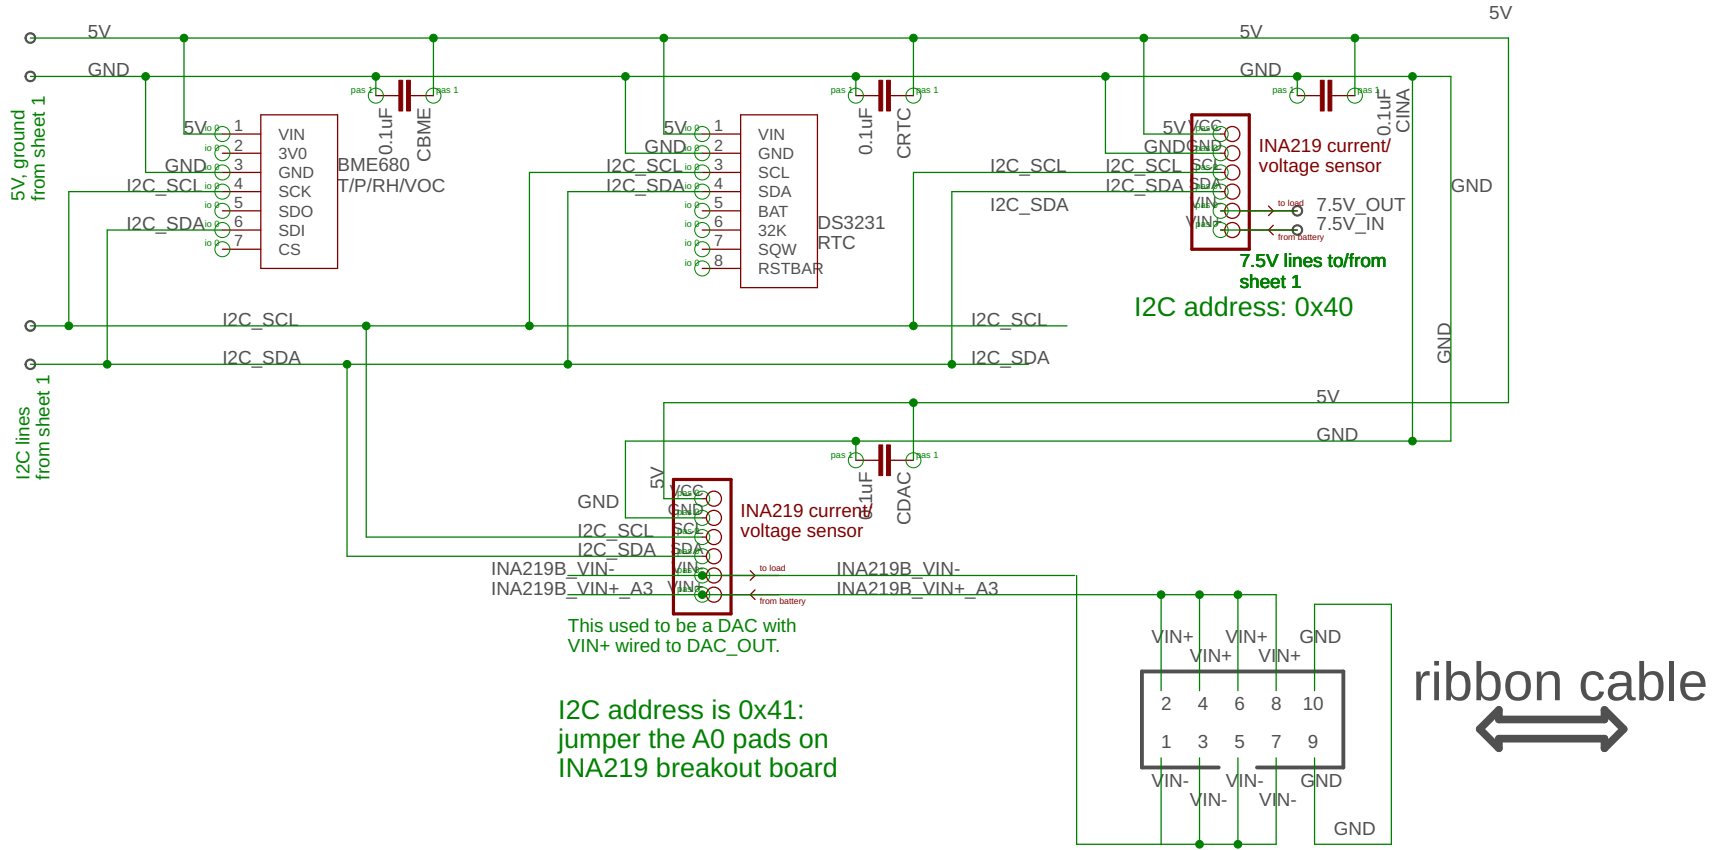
5V
GND
5V
5V
GND
5V, ground from sheet 1
5V
GND
I2C_SCL
I2C_SDA
1
2
3
4
5
6
7
VIN
3V0
GND
SCK
SDO
SDI
CS
BME680
T/P/RH/VOC
0.1uF
CBME
5V
GND
I2C_SCL
I2C_SDA
1
2
3
4
5
6
7
8
VIN
GND
SCL
SDA
BAT
32K
SQW
RSTBAR
DS3231
RTC
0.1uF
CRTC
I2C_SCL
I2C_SDA
5V
GND
I2C_SCL
I2C_SDA
VCC
GND
SCL
SDA
VIN-
VIN+
INA219 current/ voltage sensor
7.5V_OUT
7.5V_IN
to load
from battery
7.5V lines to/from sheet 1
I2C address: 0x40
0.1uF
CINA
GND
GND
I2C_SCL
I2C_SDA
I2C_SCL
I2C_SDA
I2C lines from sheet 1
5V
GND
0.1uF
CDAC
5V
GND
I2C_SCL
I2C_SDA
INA219B_VIN-
INA219B_VIN+_A3
VCC
GND
SCL
SDA
VIN-
VIN+
INA219 current/ voltage sensor
to load
from battery
INA219B_VIN-
INA219B_VIN+_A3
This used to be a DAC with VIN+ wired to DAC_OUT.
I2C address is 0x41: jumper the A0 pads on INA219 breakout board
VIN+
VIN+
GND
VIN+
VIN+
2
4
6
8
10
1
3
5
7
9
VIN-
VIN-
GND
VIN-
VIN-
GND
ribbon cable